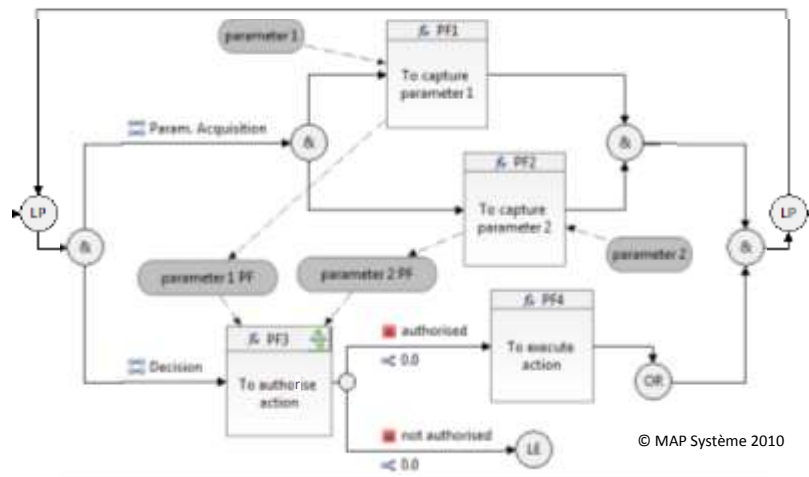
parameter 1

PF1

To capture parameter 1

Param. Acquisition

&

&

PF2

To capture parameter 2

parameter 2

LP

&

&

LP

parameter 1 PF

parameter 2 PF

PF3

To authorise action

Decision

authorised

0.0

PF4

To execute action

OR

not authorised

0.0

LE

© MAP Système 2010